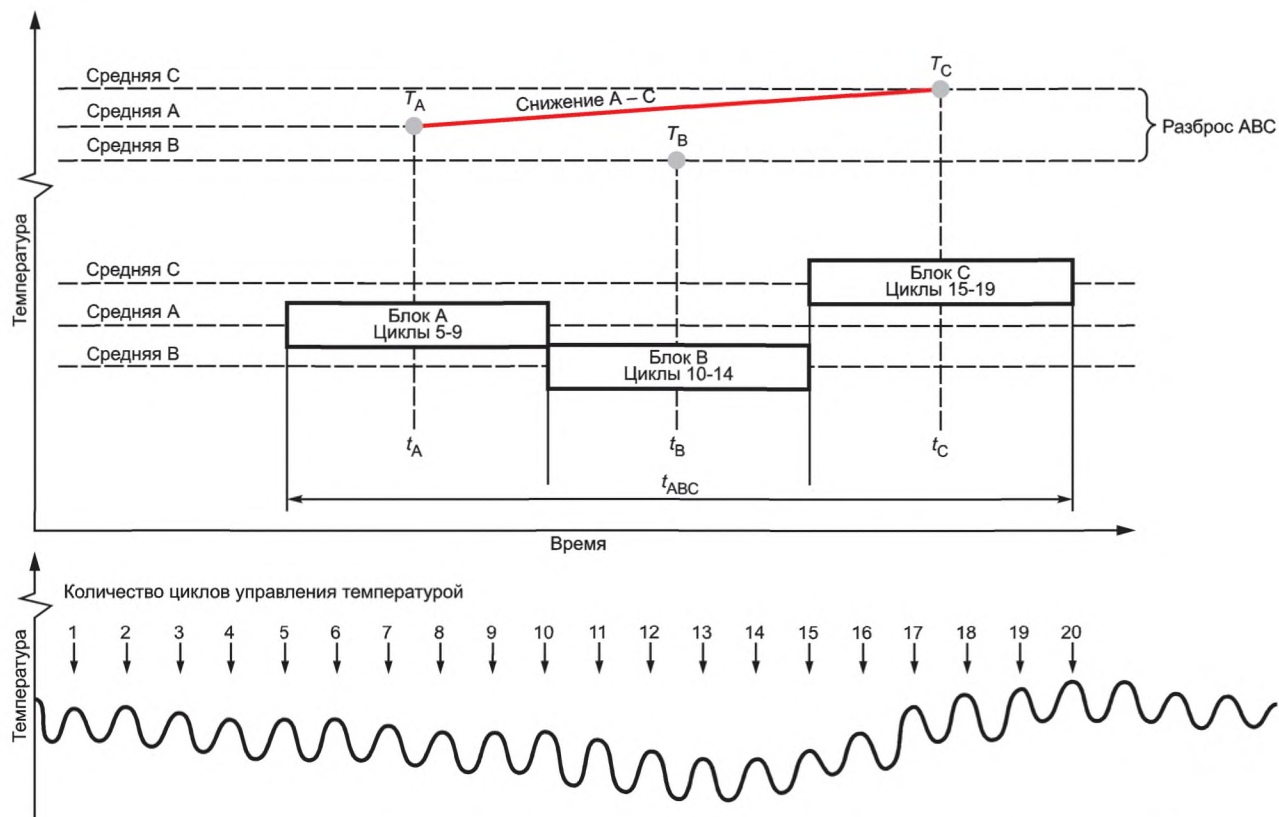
Средняя С
Средняя А
Средняя В
$T_A$
Снижение А – С
$T_C$
$T_B$
Разброс АВС
Температура
Средняя С
Средняя А
Средняя В
Блок А
Циклы 5-9
Блок В
Циклы 10-14
Блок С
Циклы 15-19
$t_A$
$t_B$
$t_C$
$t_{ABC}$
Время

Температура
Количество циклов управления температурой
1 2 3 4 5 6 7 8 9 10 11 12 13 14 15 16 17 18 19 20